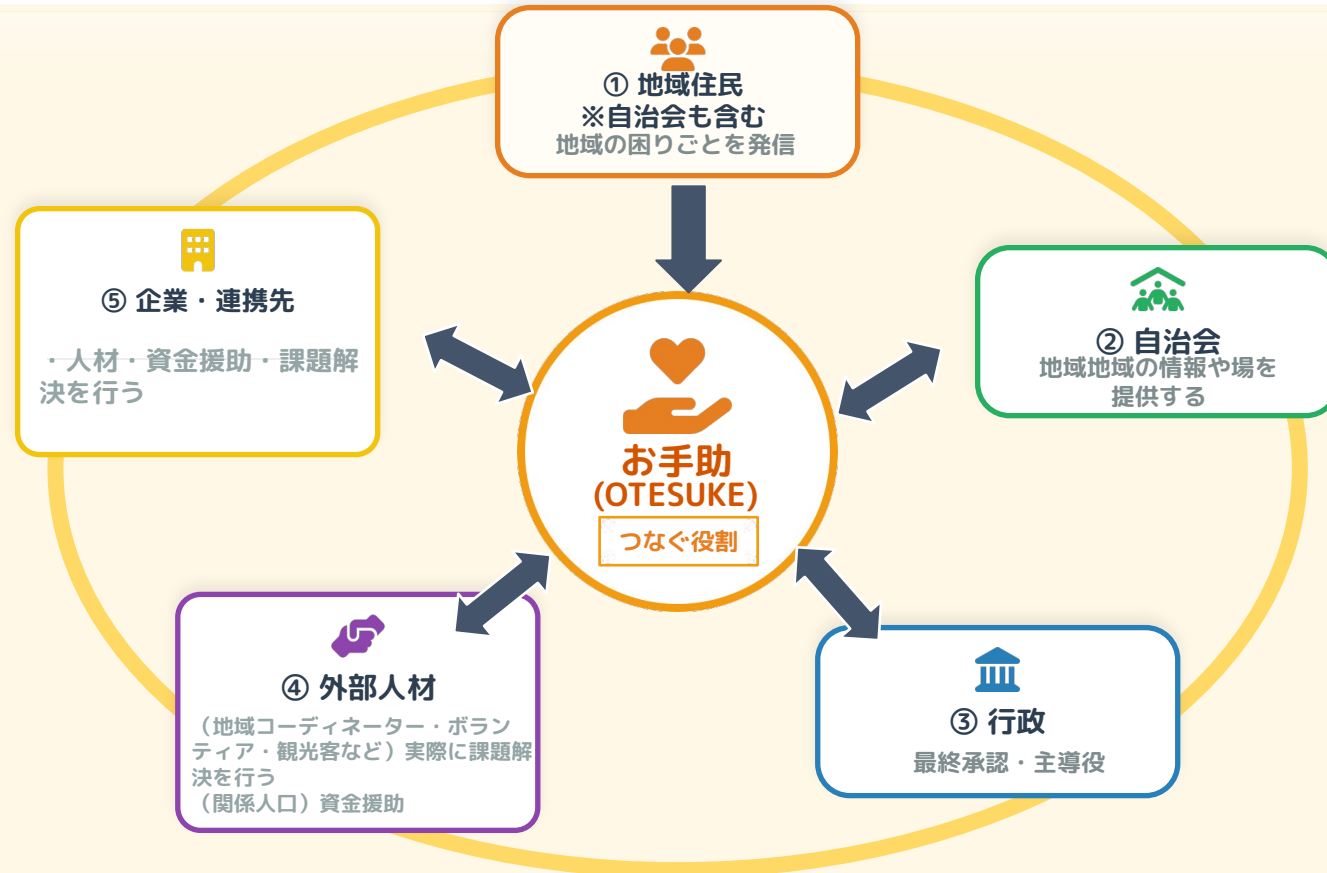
① 地域住民
※自治会も含む
地域の困りごとを発信

⑤ 企業・連携先

・人材・資金援助・課題解決を行う

② 自治会
地域地域の情報や場を提供する

お手助
(OTESUKE)
つなぐ役割

④ 外部人材
（地域コーディネーター・ボランティア・観光客など）実際に課題解決を行う
（関係人口）資金援助

③ 行政
最終承認・主導役